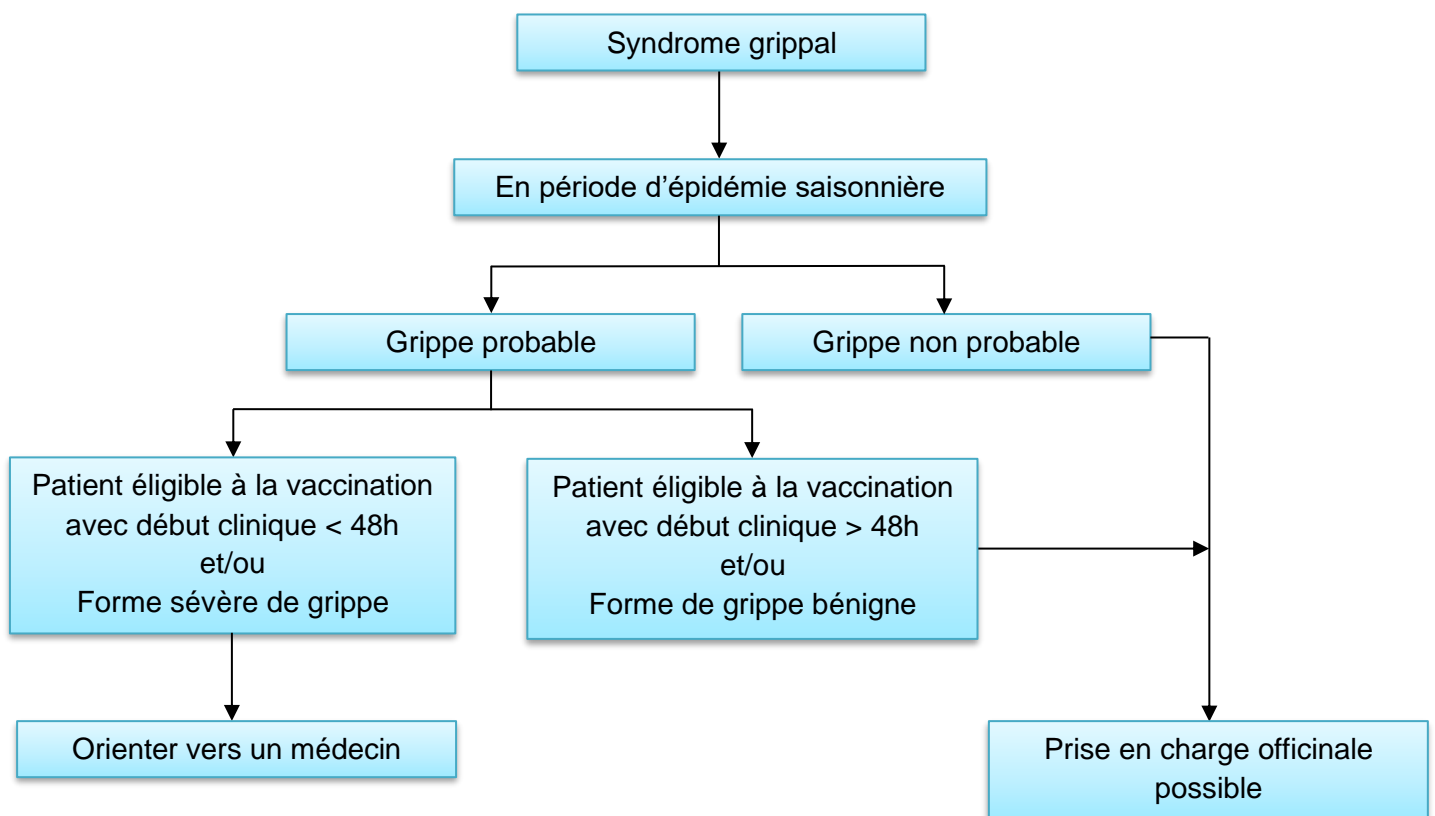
Syndrome grippal

En période d’épidémie saisonnière

Grippe probable

Grippe non probable

Patient éligible à la vaccination avec début clinique < 48h
et/ou
Forme sévère de grippe

Patient éligible à la vaccination avec début clinique > 48h
et/ou
Forme de grippe bénigne

Orienter vers un médecin

Prise en charge officinale possible